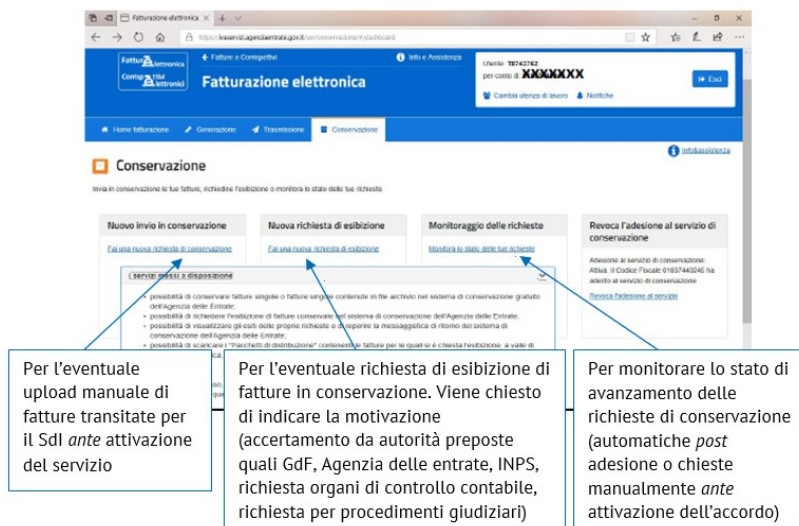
Fatturazione elettronica

https://ivaservizi.agenziaentrate.gov.it/ser/conservazione/#/dashboard

Fattura elettronica
Corrispettivi elettronici

← Fatture e Corrispettivi

Fatturazione elettronica

Info e Assistenza

Utente: T8742762
per conto di: XXXXXXX

Cambia utenza di lavoro
Notifiche

Esci

Home fatturazione
Generazione
Trasmissione
Conservazione

Conservazione

Info&Assistenza

Invia in conservazione le tue fatture, richiedine l'esibizione o monitora lo stato delle tue richieste.

Nuovo invio in conservazione

Fai una nuova richiesta di conservazione

Nuova richiesta di esibizione

Fai una nuova richiesta di esibizione

Monitoraggio delle richieste

Monitora lo stato delle tue richieste

Revoca l'adesione al servizio di conservazione

Adesione al servizio di conservazione: Attiva. Il Codice Fiscale 01837440245 ha aderito al servizio di conservazione

Revoca l'adesione al servizio

I servizi messi a disposizione

• possibilità di conservare fatture singole o fatture singole contenute in file archivio nel sistema di conservazione gratuito dell'Agenzia delle Entrate;
• possibilità di richiedere l'esibizione di fatture conservate nel sistema di conservazione dell'Agenzia delle Entrate;
• possibilità di visualizzare gli esiti delle proprie richieste e di reperire la messaggistica di ritorno del sistema di conservazione dell'Agenzia delle Entrate;
• possibilità di scaricare i "Pacchetti di distribuzione" contenenti le fatture per le quali si è chiesta l'esibizione, a valle di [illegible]

Per l'eventuale upload manuale di fatture transitate per il SdI ante attivazione del servizio

Per l'eventuale richiesta di esibizione di fatture in conservazione. Viene chiesto di indicare la motivazione (accertamento da autorità preposte quali GdF, Agenzia delle entrate, INPS, richiesta organi di controllo contabile, richiesta per procedimenti giudiziari)

Per monitorare lo stato di avanzamento delle richieste di conservazione (automatiche post adesione o chieste manualmente ante attivazione dell'accordo)